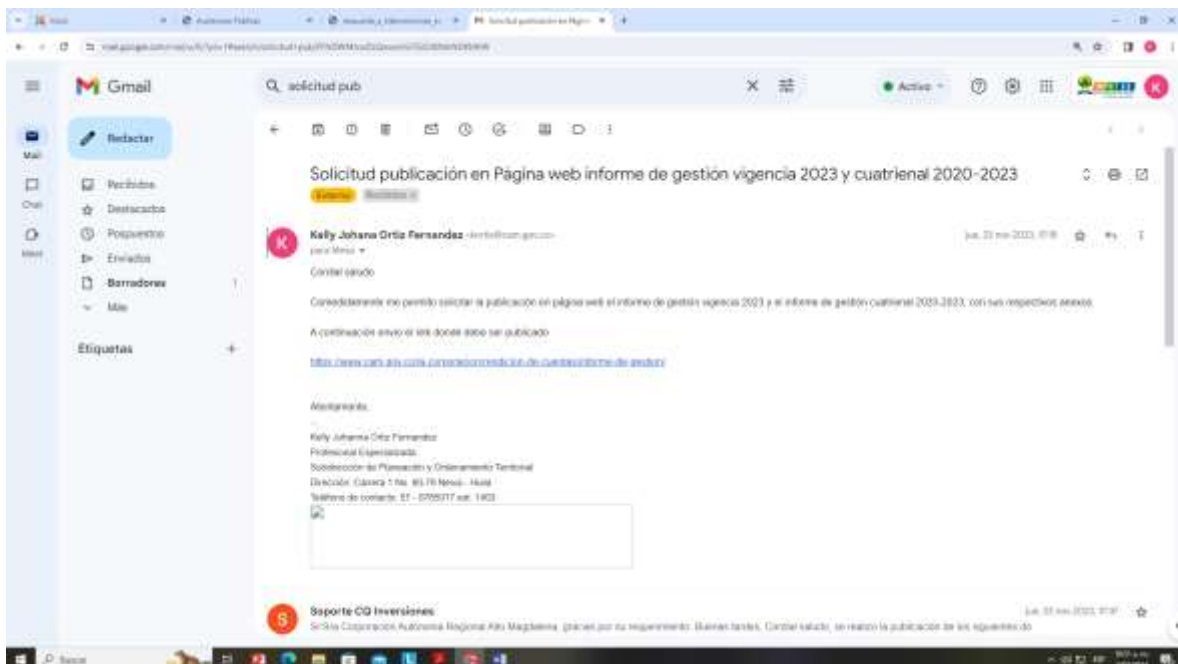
Gmail

solicitud pub

Activo

Redactar

Recibidos
Destacados
Pospuestos
Enviados
Borradores 1
Más

Etiquetas +

Mail
Chat
Meet

Solicitud publicación en Página web informe de gestión vigencia 2023 y cuatrienal 2020-2023

Externo Recibidos ×

Kelly Johana Ortiz Fernandez
para Mesa

Cordial saludo

Comedidamente me permito solicitar la publicación en página web el informe de gestión vigencia 2023 y el informe de gestión cuatrienal 2020-2023, con sus respectivos anexos.

A continuación envío el link donde debe ser publicado

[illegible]

Atentamente,

Kelly Johanna Ortiz Fernandez
Profesional Especializado
Subdirección de Planeación y Ordenamiento Territorial
Dirección: Carrera 1 No. 60-79 Neiva - Huila
Teléfono de contacto: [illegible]

Soporte CQ Inversiones
Sr/Sra Corporación Autónoma Regional Alto Magdalena, gracias por su requerimiento. Buenas tardes, Cordial saludo, se realizó la publicación de los siguientes do

Buscar